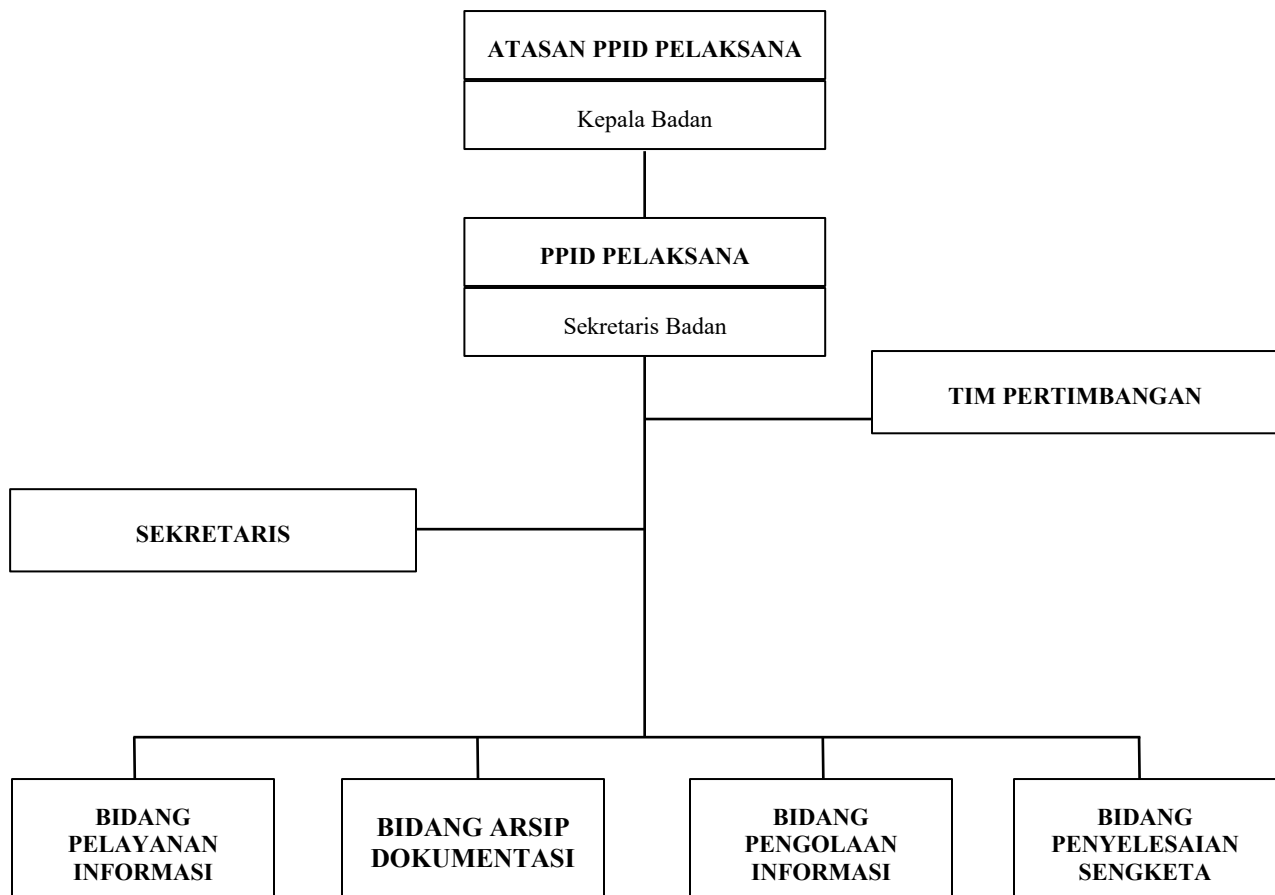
ATASAN PPID PELAKSANA

Kepala Badan

PPID PELAKSANA

Sekretaris Badan

TIM PERTIMBANGAN

SEKRETARIS

BIDANG PELAYANAN INFORMASI

BIDANG ARSIP DOKUMENTASI

BIDANG PENGOLAAN INFORMASI

BIDANG PENYELESAIAN SENGKETA